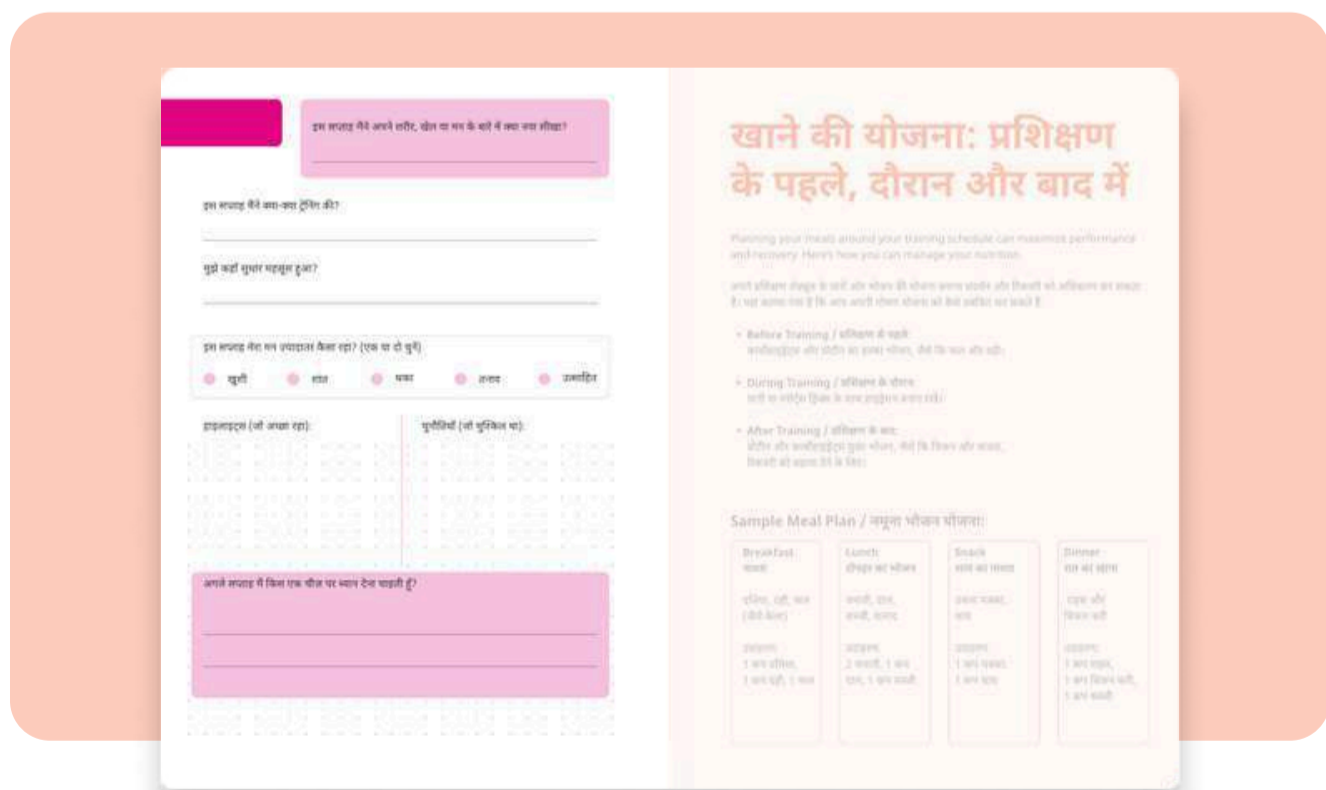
इस सप्ताह मैंने अपने शरीर, खेल या मन के बारे में क्या नया सीखा?

इस सप्ताह मैंने क्या-क्या ट्रेनिंग की?

मुझे कहाँ सुधार महसूस हुआ?

इस सप्ताह मेरा मन ज़्यादातर कैसा रहा? (एक या दो चुनें)

खुशी शांत थका तनाव उत्साहित

हाइलाइट्स (जो अच्छा रहा):

चुनौतियाँ (जो मुश्किल था):

अगले सप्ताह मैं किस एक चीज़ पर ध्यान देना चाहती हूँ?

खाने की योजना: प्रशिक्षण के पहले, दौरान और बाद में

Planning your meals around your training schedule can maximize performance and recovery. Here's how you can manage your nutrition:

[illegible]

• Before Training / प्रशिक्षण से पहले:
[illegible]

• During Training / प्रशिक्षण के दौरान:
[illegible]

• After Training / प्रशिक्षण के बाद:
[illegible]

Sample Meal Plan / नमूना भोजन योजना:

| Breakfast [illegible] | Lunch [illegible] | Snack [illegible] | Dinner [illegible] |
|---|---|---|---|
| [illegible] | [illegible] | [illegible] | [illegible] |